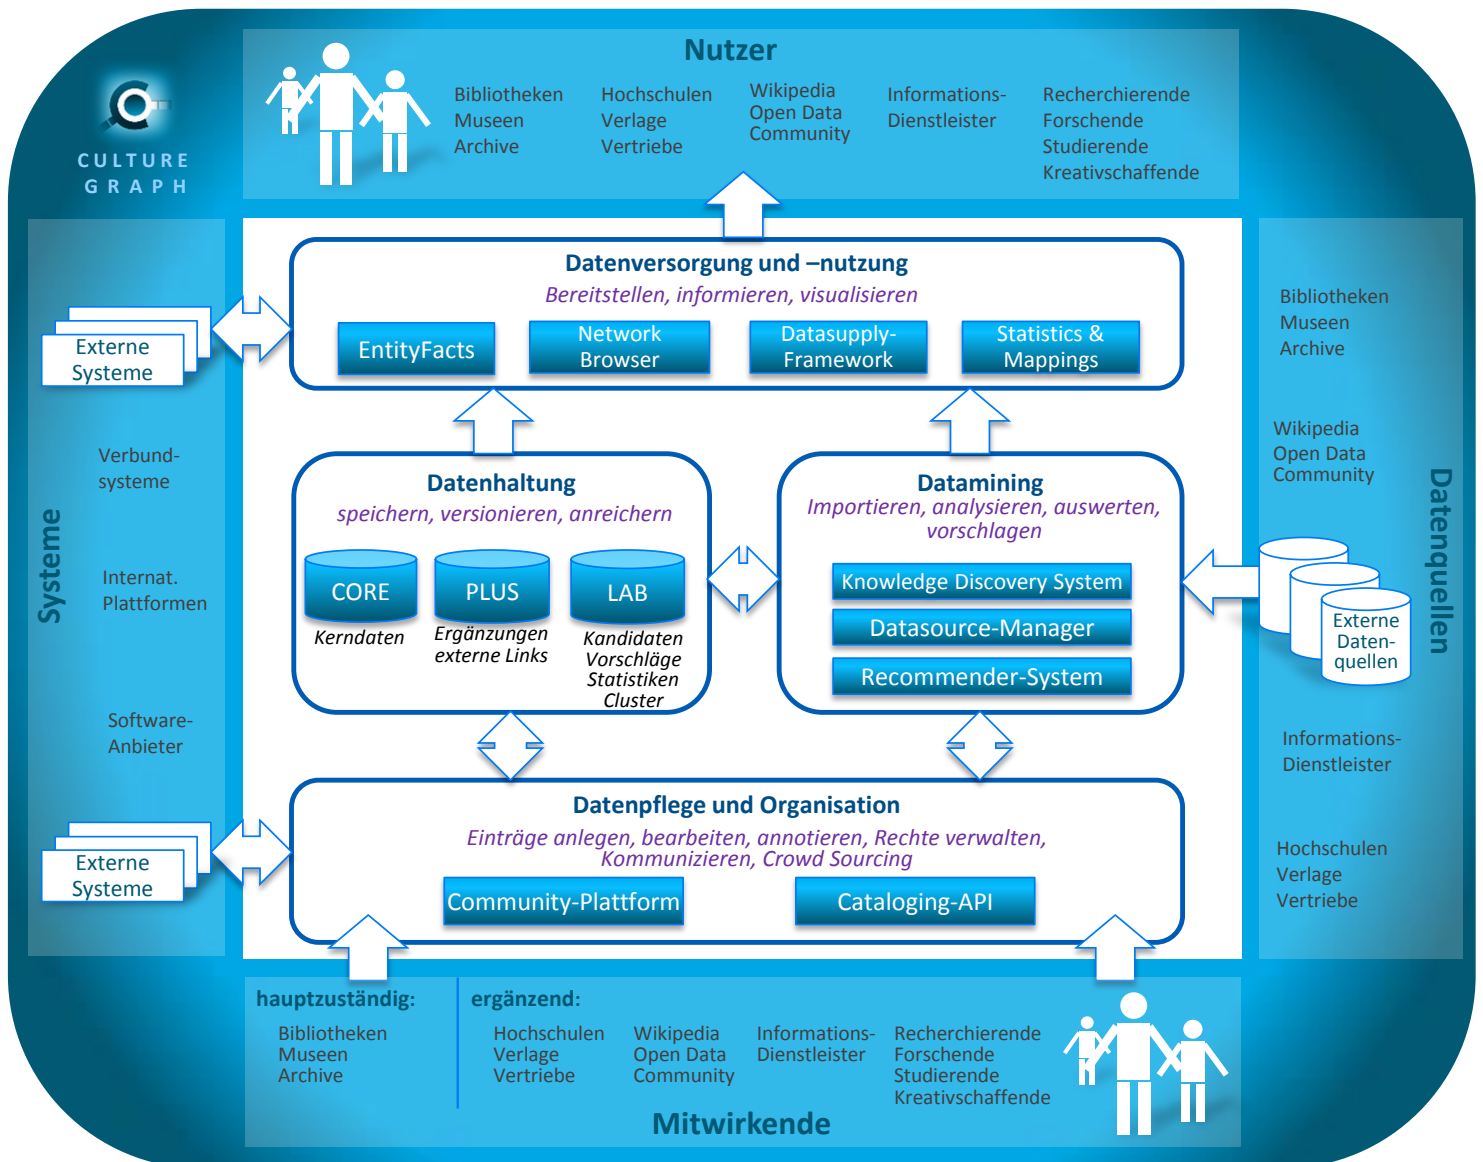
CULTURE GRAPH

Nutzer

Bibliotheken
Museen
Archive

Hochschulen
Verlage
Vertriebe

Wikipedia
Open Data
Community

Informations-Dienstleister

Recherchierende
Forschende
Studierende
Kreativschaffende

Systeme

Externe Systeme

Verbund-systeme

Internat. Plattformen

Software-Anbieter

Externe Systeme

Datenversorgung und –nutzung
Bereitstellen, informieren, visualisieren

EntityFacts

Network Browser

Datasupply-Framework

Statistics & Mappings

Datenhaltung
speichern, versionieren, anreichern

CORE
Kerndaten

PLUS
Ergänzungen
externe Links

LAB
Kandidaten
Vorschläge
Statistiken
Cluster

Datamining
Importieren, analysieren, auswerten, vorschlagen

Knowledge Discovery System

Datasource-Manager

Recommender-System

Datenpflege und Organisation
Einträge anlegen, bearbeiten, annotieren, Rechte verwalten, Kommunizieren, Crowd Sourcing

Community-Plattform

Cataloging-API

Datenquellen

Bibliotheken
Museen
Archive

Wikipedia
Open Data
Community

Externe Daten-quellen

Informations-Dienstleister

Hochschulen
Verlage
Vertriebe

hauptzuständig:
Bibliotheken
Museen
Archive

ergänzend:
Hochschulen
Verlage
Vertriebe

Wikipedia
Open Data
Community

Informations-Dienstleister

Recherchierende
Forschende
Studierende
Kreativschaffende

Mitwirkende